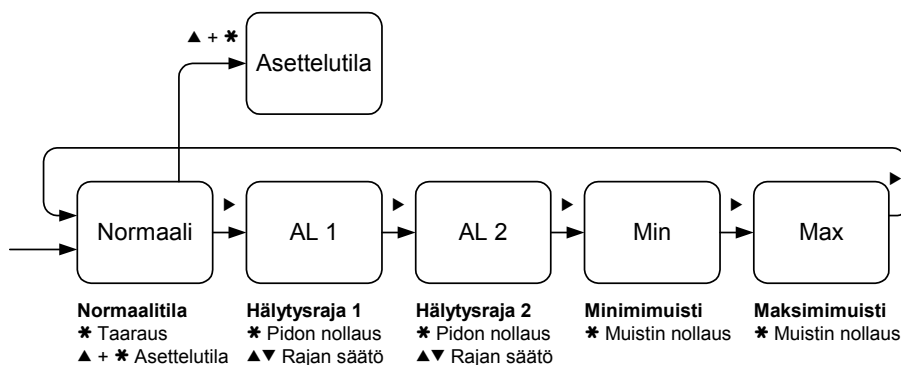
▲ + ✱

Asettelutila

▶

Normaali

▶

AL 1

▶

AL 2

▶

Min

▶

Max

▶

**Normaalitila**
✱ Taaraus
▲ + ✱ Asettelutila

**Hälytysraja 1**
✱ Pidon nollaus
▲▼ Rajan säätö

**Hälytysraja 2**
✱ Pidon nollaus
▲▼ Rajan säätö

**Minimimuisti**
✱ Muistin nollaus

**Maksimimuisti**
✱ Muistin nollaus